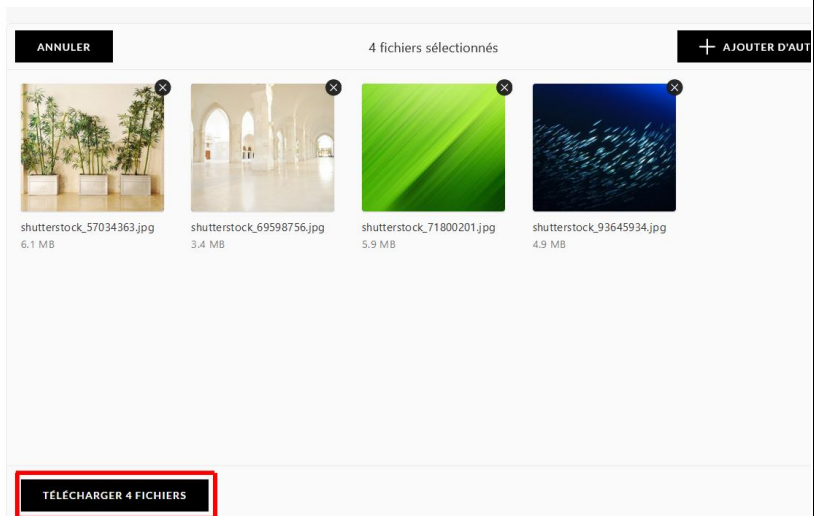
ANNULER

4 fichiers sélectionnés

+ AJOUTER D'AUT

shutterstock_57034363.jpg
6.1 MB

shutterstock_69598756.jpg
3.4 MB

shutterstock_71800201.jpg
5.9 MB

shutterstock_93645934.jpg
4.9 MB

TÉLÉCHARGER 4 FICHIERS